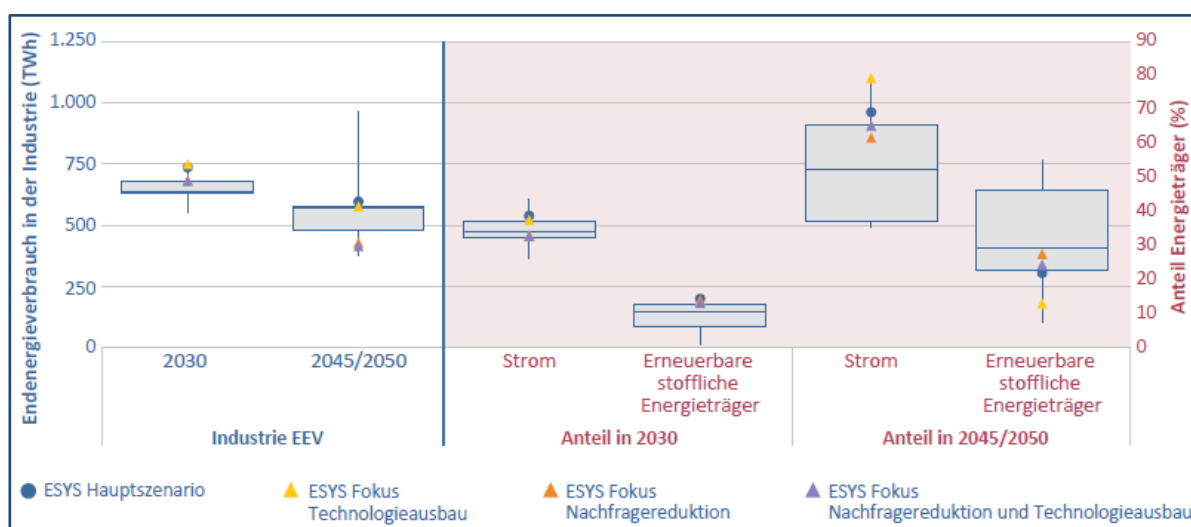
Endenergieverbrauch in der Industrie (TWh)

1.250
1.000
750
500
250
0

90
80
70
60
50
40
30
20
10
0

Anteil Energieträger (%)

2030
2045/2050
Strom
Erneuerbare stoffliche Energieträger
Strom
Erneuerbare stoffliche Energieträger

Industrie EEV
Anteil in 2030
Anteil in 2045/2050

ESYS Hauptszenario
ESYS Fokus Technologieausbau
ESYS Fokus Nachfragereduktion
ESYS Fokus Nachfragereduktion und Technologieausbau